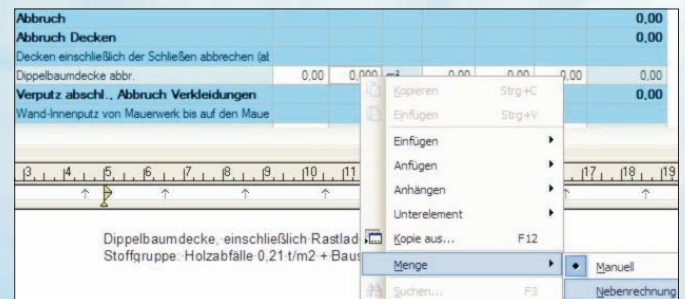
Abbruch 0,00
Abbruch Decken 0,00
Decken einschließlich der Schließen abbrechen (at
Dippelbaumdecke abbr. 0,00 0,000 m² 0,00 0,00 0,00 0,00
Verputz abschl., Abbruch Verkleidungen 0,00
Wand-Innenputz von Mauerwerk bis auf den Maue

Kopieren Strg+C
Einfügen Strg+V
Einfügen
Anfügen
Anhängen
Unterelement
Kopie aus... F12
Menge
Suchen... F3

Manuell
Nebenrechnung

3 4 5 6 7 8 9 10 11 17 18 19

Dippelbaumdecke, einschließlich Rastlad
Stoffgruppe: Holzabfälle 0,21 t/m2 + Baus